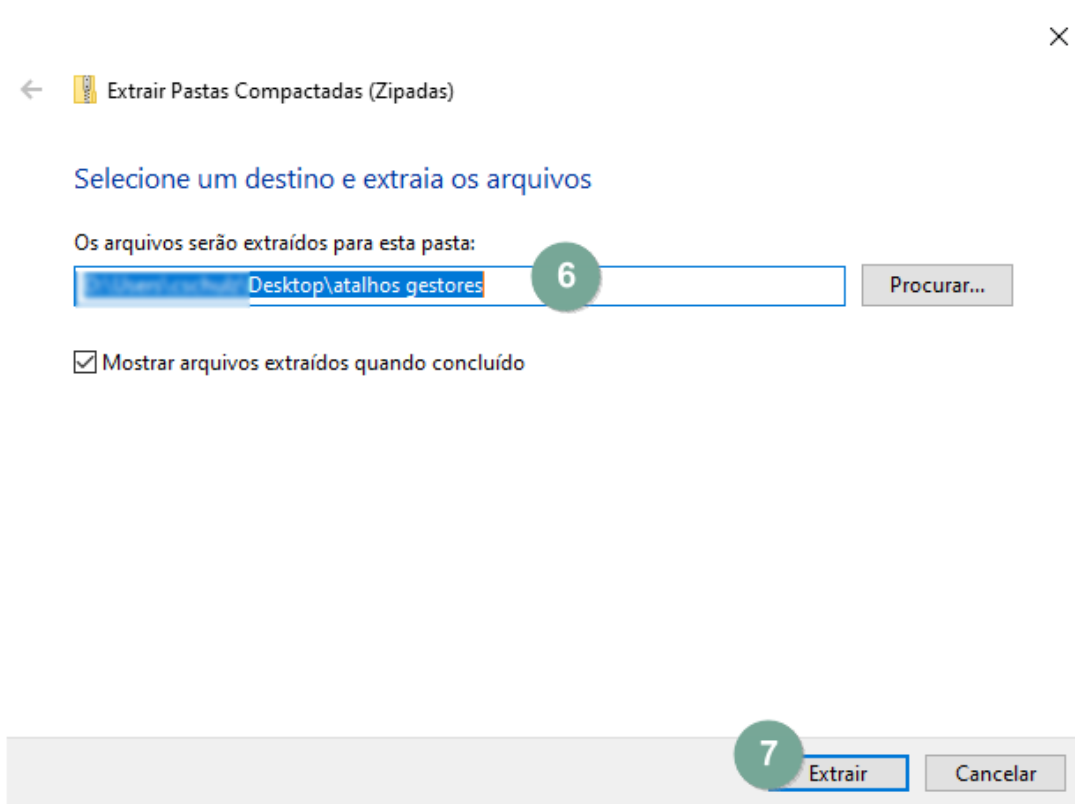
Extrair Pastas Compactadas (Zipadas)

Selecione um destino e extraia os arquivos

Os arquivos serão extraídos para esta pasta:

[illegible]Desktop\atalhos gestores

6

Procurar...

Mostrar arquivos extraídos quando concluído

7

Extrair

Cancelar